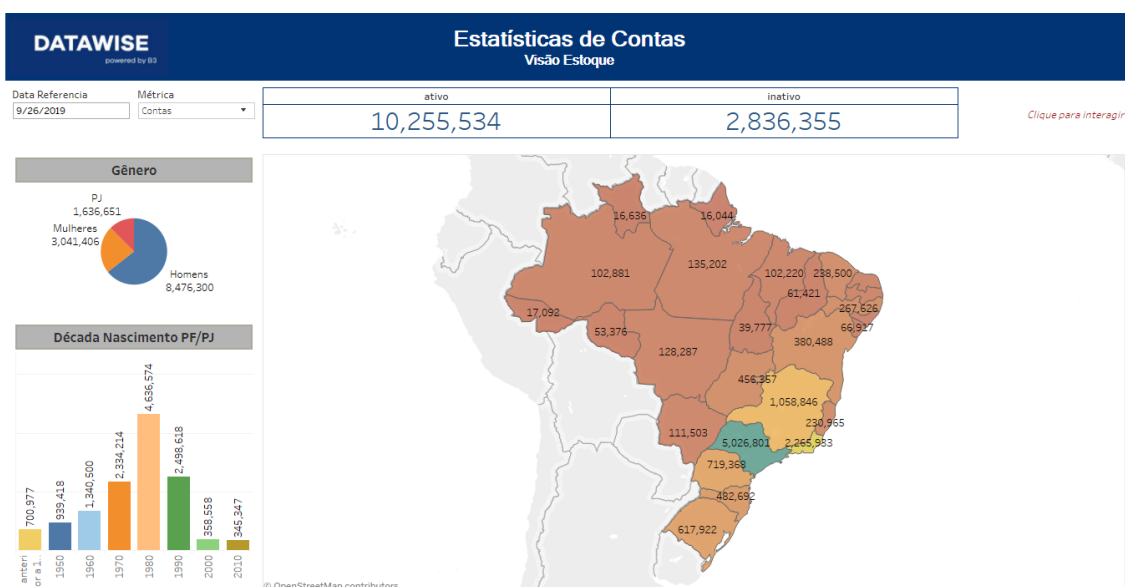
DATAWISE
powered by B3

Estatísticas de Contas
Visão Estoque

Data Referencia
9/26/2019

Métrica
Contas

| ativo | inativo |
|---|---|
| 10,255,534 | 2,836,355 |

Clique para interagir

Gênero

PJ
1,636,651
Mulheres
3,041,406
Homens
8,476,300

Década Nascimento PF/PJ

700,977
939,418
1,340,500
2,334,214
4,636,574
2,498,618
358,558
345,347

anteri or a 1...
1950
1960
1970
1980
1990
2000
2010

16,636
16,044
102,881
135,202
102,220
238,500
61,421
267,626
17,092
53,376
39,777
66,917
128,287
380,488
456,357
1,058,846
230,965
111,503
5,026,801
2,265,933
719,368
482,692
617,922

© OpenStreetMap contributors